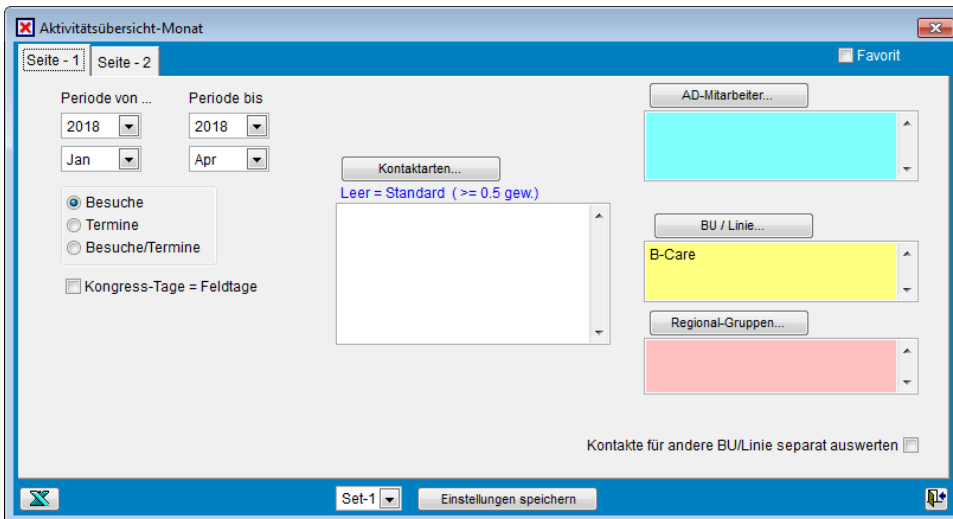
Aktivitätsübersicht-Monat

Seite - 1
Seite - 2

Favorit

Periode von ...
Periode bis
2018
2018
Jan
Apr

Besuche
Termine
Besuche/Termine

Kongress-Tage = Feldtage

Kontaktarten...
Leer = Standard ( >= 0.5 gew.)

AD-Mitarbeiter...

BU / Linie...
B-Care

Regional-Gruppen...

Kontakte für andere BU/Linie separat auswerten

Set-1
Einstellungen speichern